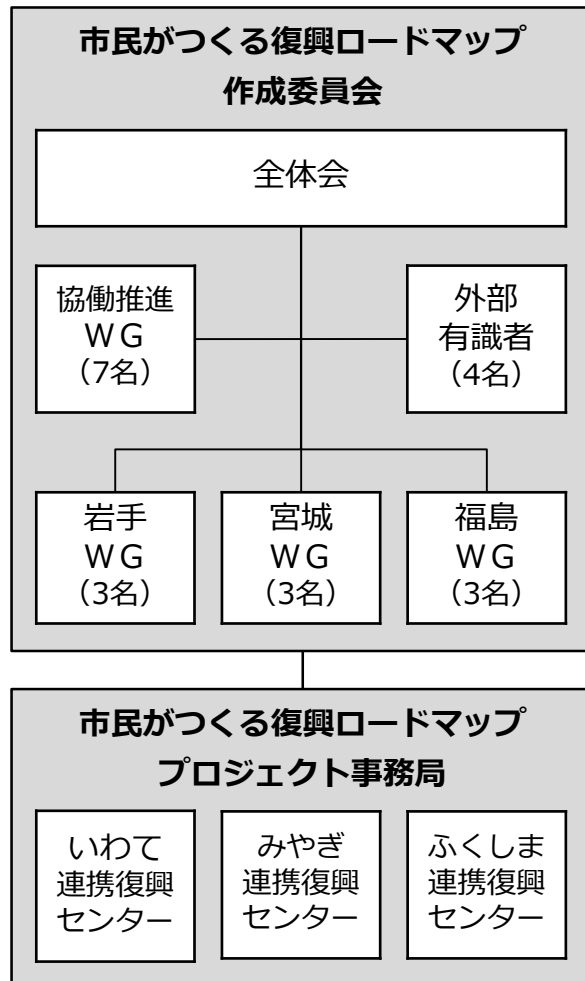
市民がつくる復興ロードマップ
作成委員会

全体会

協働推進
ＷＧ
（7名）

外部
有識者
（4名）

岩手
ＷＧ
（3名）

宮城
ＷＧ
（3名）

福島
ＷＧ
（3名）

市民がつくる復興ロードマップ
プロジェクト事務局

いわて
連携復興
センター

みやぎ
連携復興
センター

ふくしま
連携復興
センター